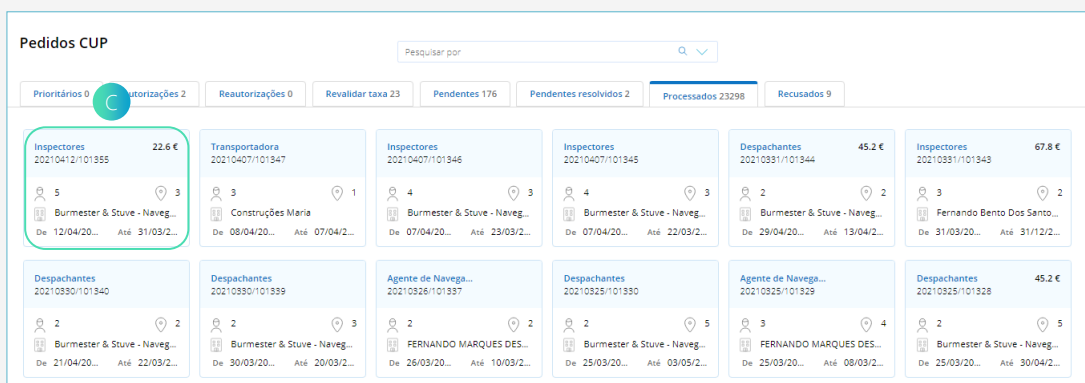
Pedidos CUP

Pesquisar por

Prioritários 0 | C utorizações 2 | Reautorizações 0 | Revalidar taxa 23 | Pendentes 176 | Pendentes resolvidos 2 | Processados 23298 | Recusados 9

Inspectors 22.6 €
20210412/101355
5 3
Burmester & Stuve - Naveg...
De 12/04/20... Até 31/03/2...

Transportadora
20210407/101347
3 1
Construções Maria
De 08/04/20... Até 07/04/2...

Inspectors
20210407/101346
4 3
Burmester & Stuve - Naveg...
De 07/04/20... Até 23/03/2...

Inspectors
20210407/101345
4 3
Burmester & Stuve - Naveg...
De 07/04/20... Até 22/03/2...

Despachantes 45.2 €
20210331/101344
2 2
Burmester & Stuve - Naveg...
De 29/04/20... Até 13/04/2...

Inspectors 67.8 €
20210331/101343
3 2
Fernando Bento Dos Santo...
De 31/03/20... Até 31/12/2...

Despachantes
20210330/101340
2 2
Burmester & Stuve - Naveg...
De 21/04/20... Até 22/03/2...

Despachantes
20210330/101339
2 3
Burmester & Stuve - Naveg...
De 30/03/20... Até 30/03/2...

Agente de Navega...
20210326/101337
2 2
FERNANDO MARQUES DES...
De 26/03/20... Até 10/03/2...

Despachantes
20210325/101330
2 5
Burmester & Stuve - Naveg...
De 25/03/20... Até 03/05/2...

Agente de Navega...
20210325/101329
3 4
FERNANDO MARQUES DES...
De 25/03/20... Até 08/03/2...

Despachantes 45.2 €
20210325/101328
2 5
Burmester & Stuve - Naveg...
De 25/03/20... Até 30/04/2...